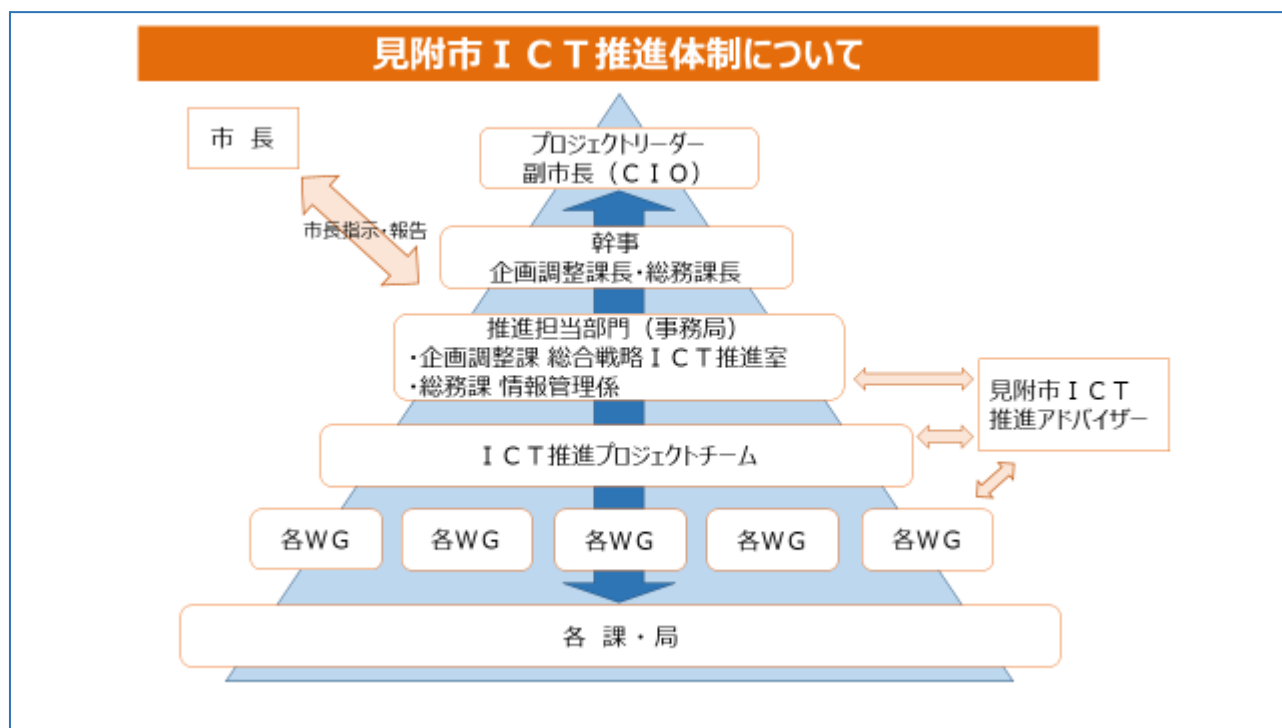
見附市ＩＣＴ推進体制について

市 長

プロジェクトリーダー
副市長（ＣＩＯ）

市長指示・報告

幹事
企画調整課長・総務課長

推進担当部門（事務局）
・企画調整課 総合戦略ＩＣＴ推進室
・総務課 情報管理係

見附市ＩＣＴ
推進アドバイザー

ＩＣＴ推進プロジェクトチーム

各ＷＧ

各ＷＧ

各ＷＧ

各ＷＧ

各ＷＧ

各 課・局